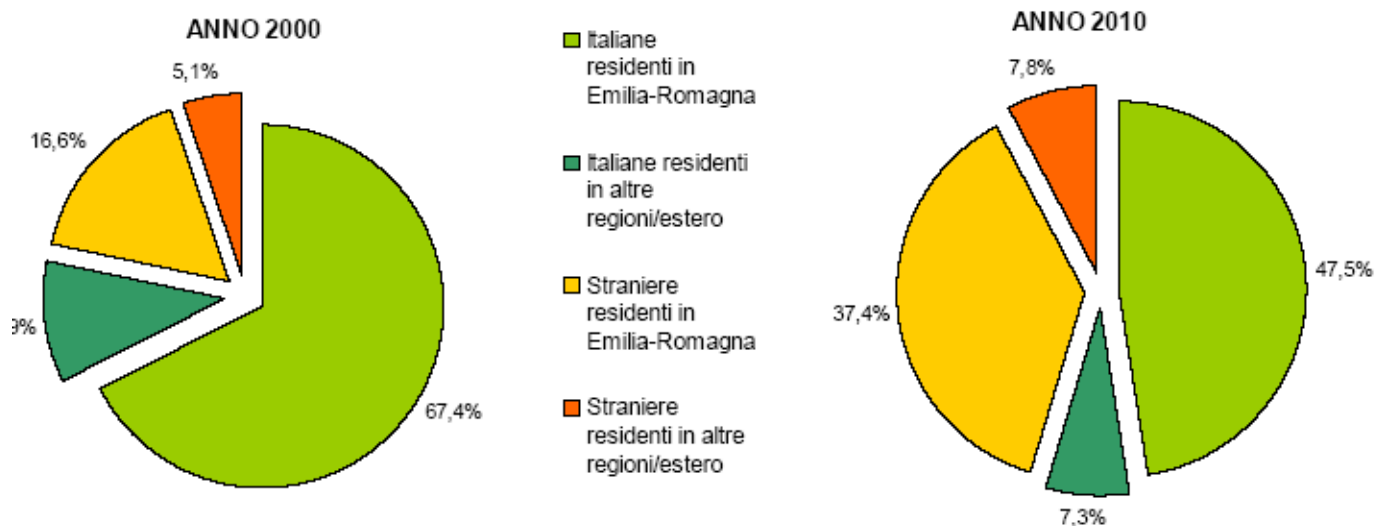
ANNO 2000

5,1%

16,6%

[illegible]9%

67,4%

Italiane residenti in Emilia-Romagna

Italiane residenti in altre regioni/estero

Straniere residenti in Emilia-Romagna

Straniere residenti in altre regioni/estero

ANNO 2010

7,8%

47,5%

37,4%

7,3%